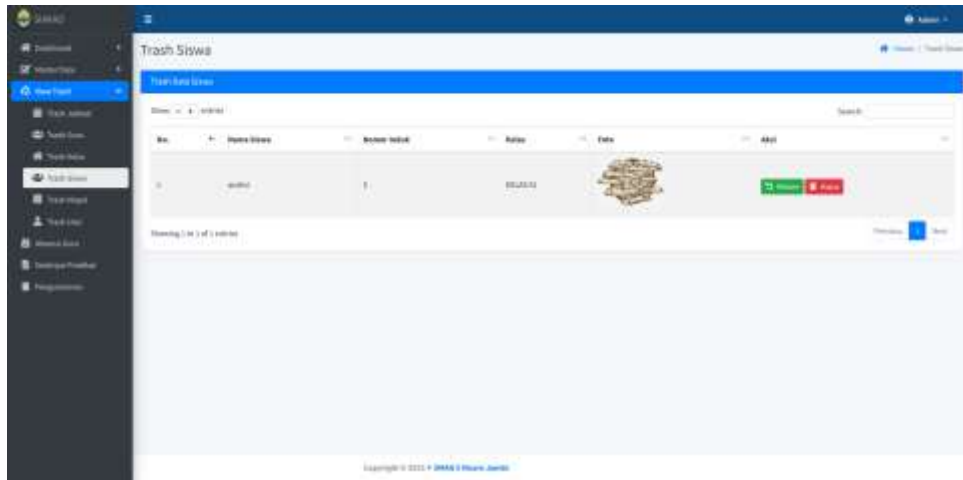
SIAKAD

Dashboard
Master Data
View Trash
Trash Jadwal
Trash Guru
Trash Kelas
Trash Siswa
Trash Mapel
Trash User
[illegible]
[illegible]
Pengumuman

Admin

Trash Siswa

Home / Trash Siswa

Trash Data Siswa

Show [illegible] entries

Search:

| No. | Nama Siswa | Nomor Induk | Kelas | Foto | Aksi |
|---|---|---|---|---|---|
| 1 | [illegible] | 1 | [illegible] | | Restore Hapus |

Showing 1 to 1 of 1 entries

Previous 1 Next

Copyright © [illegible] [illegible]